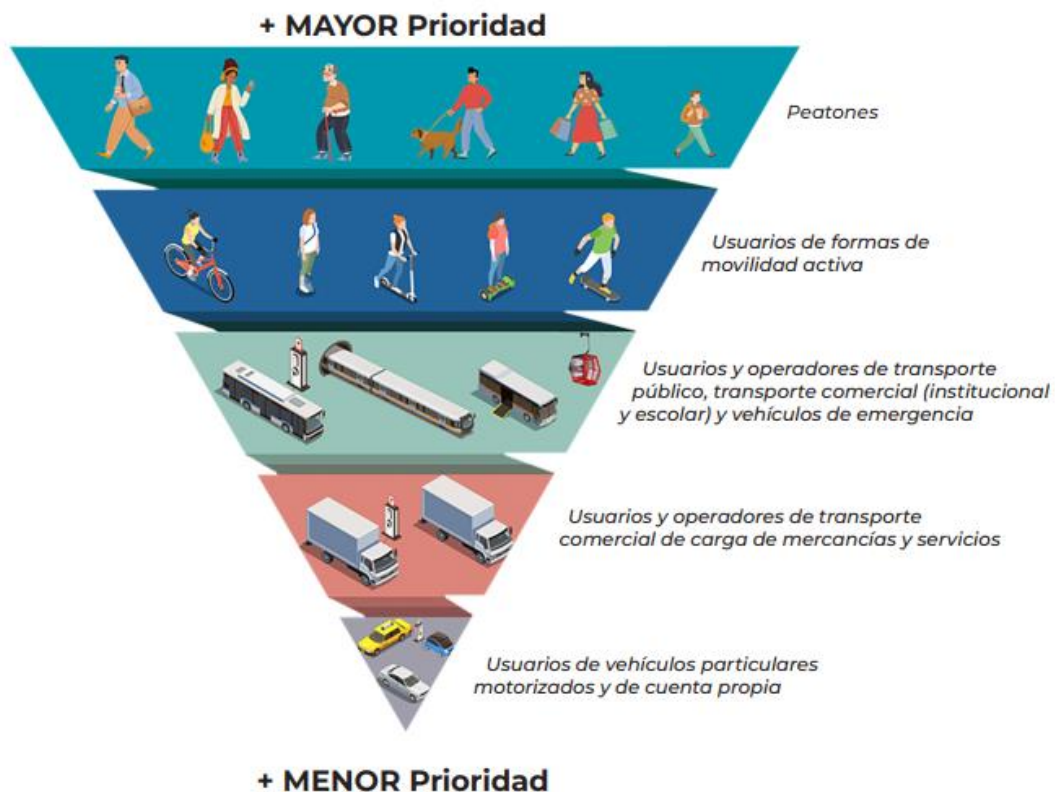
+ MAYOR Prioridad

Peatones

Usuarios de formas de movilidad activa

Usuarios y operadores de transporte público, transporte comercial (institucional y escolar) y vehículos de emergencia

Usuarios y operadores de transporte comercial de carga de mercancías y servicios

Usuarios de vehículos particulares motorizados y de cuenta propia

+ MENOR Prioridad